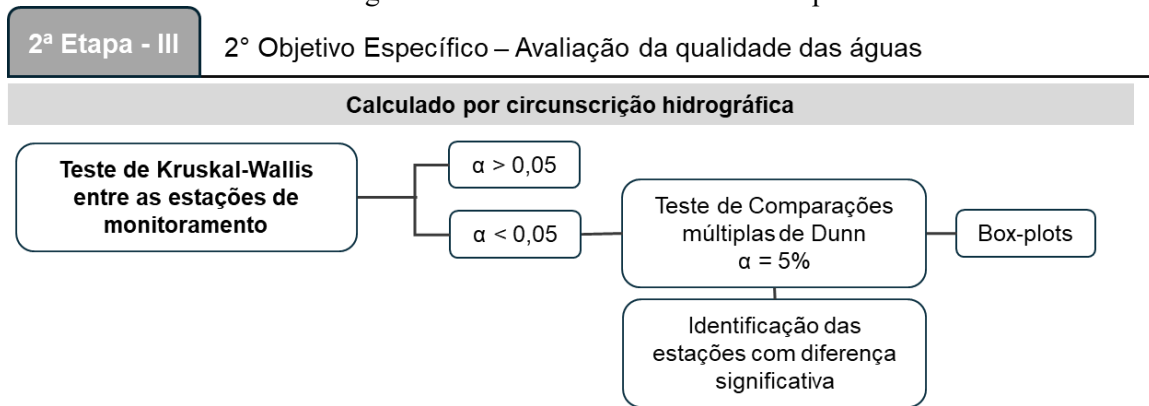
2ª Etapa - III

2° Objetivo Específico – Avaliação da qualidade das águas

Calculado por circunscrição hidrográfica

Teste de Kruskal-Wallis entre as estações de monitoramento

$\alpha > 0,05$

$\alpha < 0,05$

Teste de Comparações múltiplas de Dunn $\alpha = 5\%$

Box-plots

Identificação das estações com diferença significativa